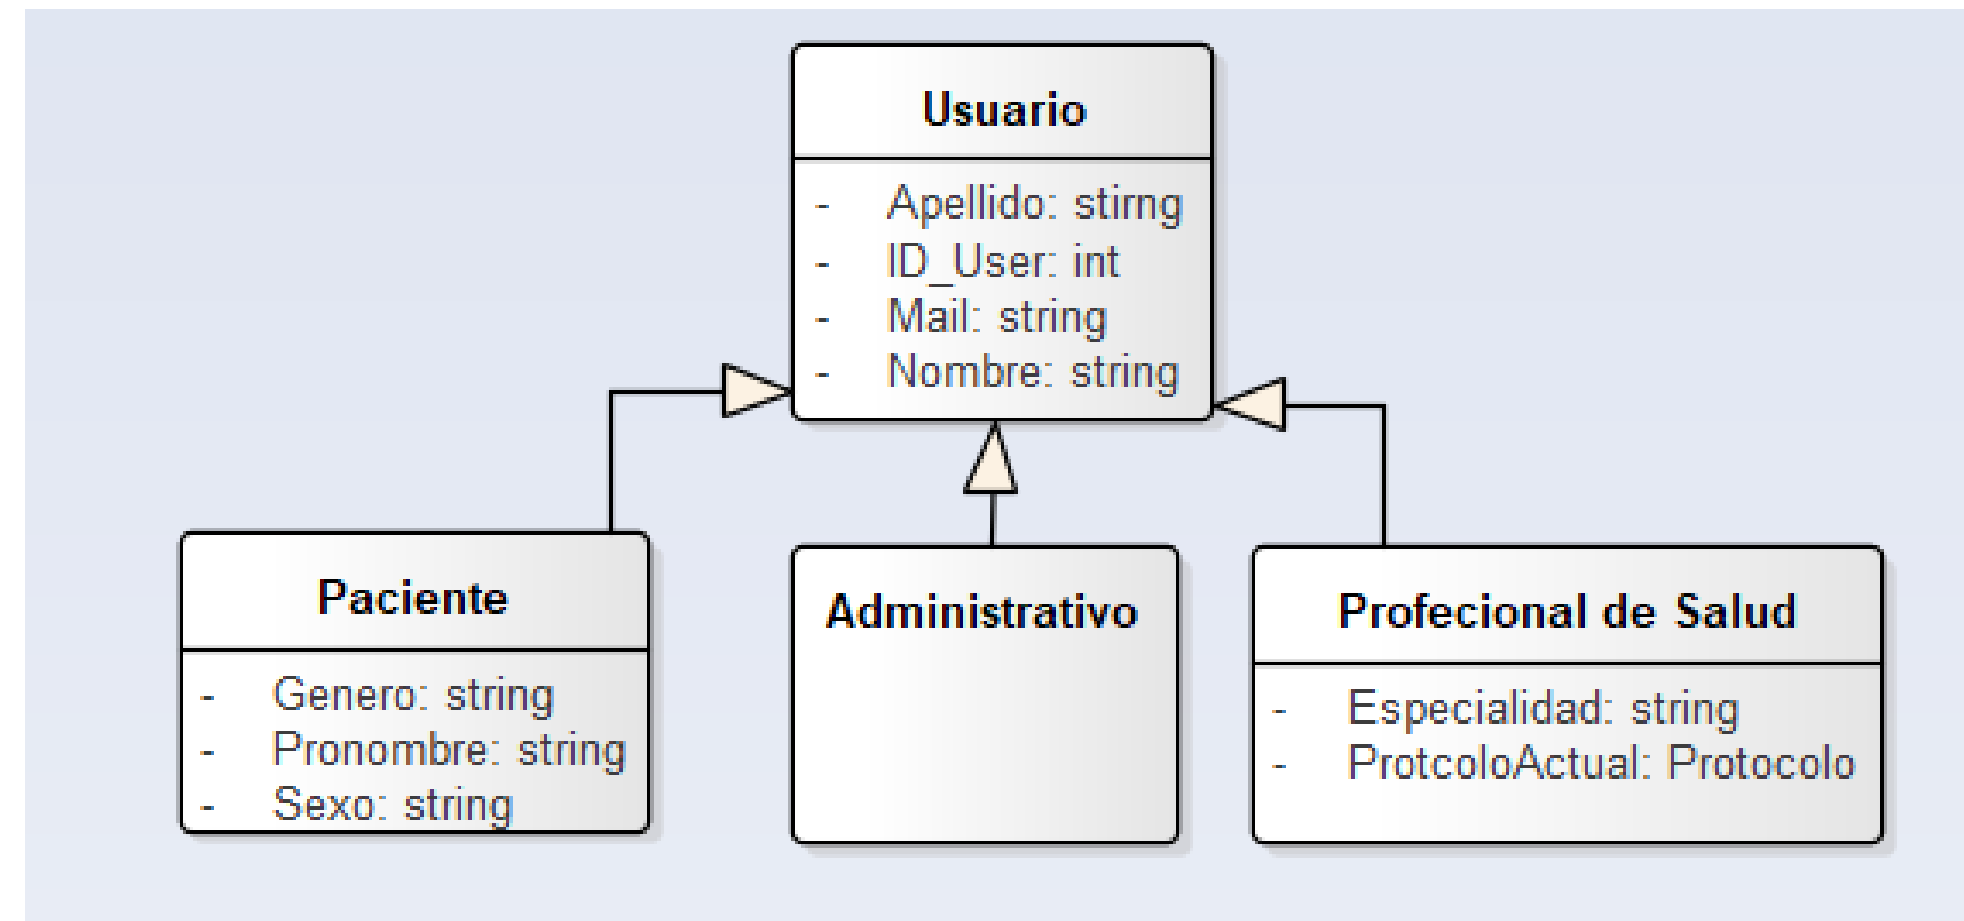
Usuario

- Apellido: stirng
- ID_User: int
- Mail: string
- Nombre: string

Paciente

- Genero: string
- Pronombre: string
- Sexo: string

Administrativo

Profecional de Salud

- Especialidad: string
- ProtcoloActual: Protocolo